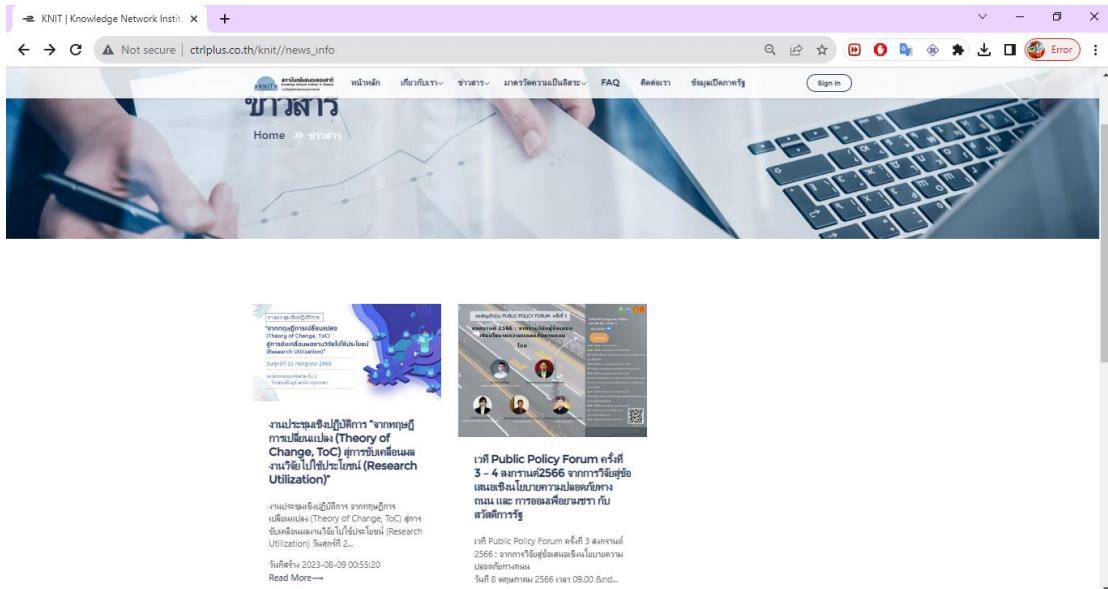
KNIT | Knowledge Network Instit ×
+
Not secure | ctrlplus.co.th/knit//news_info
Error

หน้าหลัก เกี่ยวกับเรา ข่าวสาร มาตรวัดความเป็นอิสระ FAQ ติดต่อเรา ข้อมูลเปิดภาครัฐ Sign in

ข่าวสาร
Home » ข่าวสาร

งานประชุมเชิงปฏิบัติการ "จากทฤษฎีการเปลี่ยนแปลง (Theory of Change, ToC) สู่การขับเคลื่อนผลงานวิจัยไปใช้ประโยชน์ (Research Utilization)"

งานประชุมเชิงปฏิบัติการ จากทฤษฎีการเปลี่ยนแปลง (Theory of Change, ToC) สู่การขับเคลื่อนผลงานวิจัยไปใช้ประโยชน์ (Research Utilization) วันศุกร์ที่ 2...

วันที่สร้าง 2023-08-09 00:55:20
Read More⟶

เวที Public Policy Forum ครั้งที่ 3 – 4 สงกรานต์2566 จากการวิจัยสู่ข้อเสนอเชิงนโยบายความปลอดภัยทางถนน และ การออมเพื่อยามชรา กับสวัสดิการรัฐ

เวที Public Policy Forum ครั้งที่ 3 สงกรานต์ 2566 : จากการวิจัยสู่ข้อเสนอเชิงนโยบายความปลอดภัยทางถนน
วันที่ 8 พฤษภาคม 2566 เวลา 09.00 &nd...